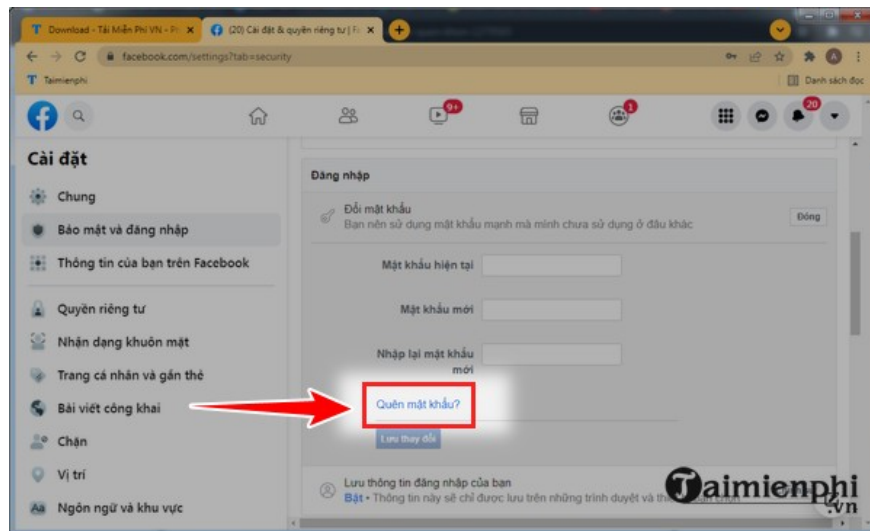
Download - Tải Miễn Phí VN - Ph ×
(20) Cài đặt & quyền riêng tư | Fa ×
facebook.com/settings?tab=security
Taimienphi
Danh sách đọc
9+
1
20
Cài đặt
Chung
Bảo mật và đăng nhập
Thông tin của bạn trên Facebook
Quyền riêng tư
Nhận dạng khuôn mặt
Trang cá nhân và gắn thẻ
Bài viết công khai
Chặn
Vị trí
Ngôn ngữ và khu vực
Đăng nhập
Đổi mật khẩu
Bạn nên sử dụng mật khẩu mạnh mà mình chưa sử dụng ở đâu khác
Đóng
Mật khẩu hiện tại
Mật khẩu mới
Nhập lại mật khẩu mới
Quên mật khẩu?
Lưu thay đổi
Lưu thông tin đăng nhập của bạn
Bật • Thông tin này sẽ chỉ được lưu trên những trình duyệt và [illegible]
Taimienphi .vn